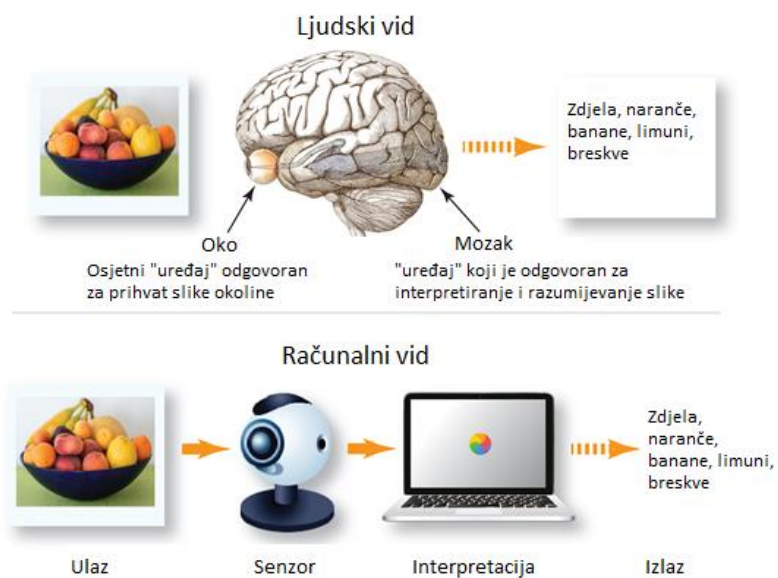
Ljudski vid

Zdjela, naranče, banane, limuni, breskve

Oko
Osjetni "uređaj" odgovoran za prihvat slike okoline

Mozak
"uređaj" koji je odgovoran za interpretiranje i razumijevanje slike

Računalni vid

Zdjela, naranče, banane, limuni, breskve

Ulaz

Senzor

Interpretacija

Izlaz